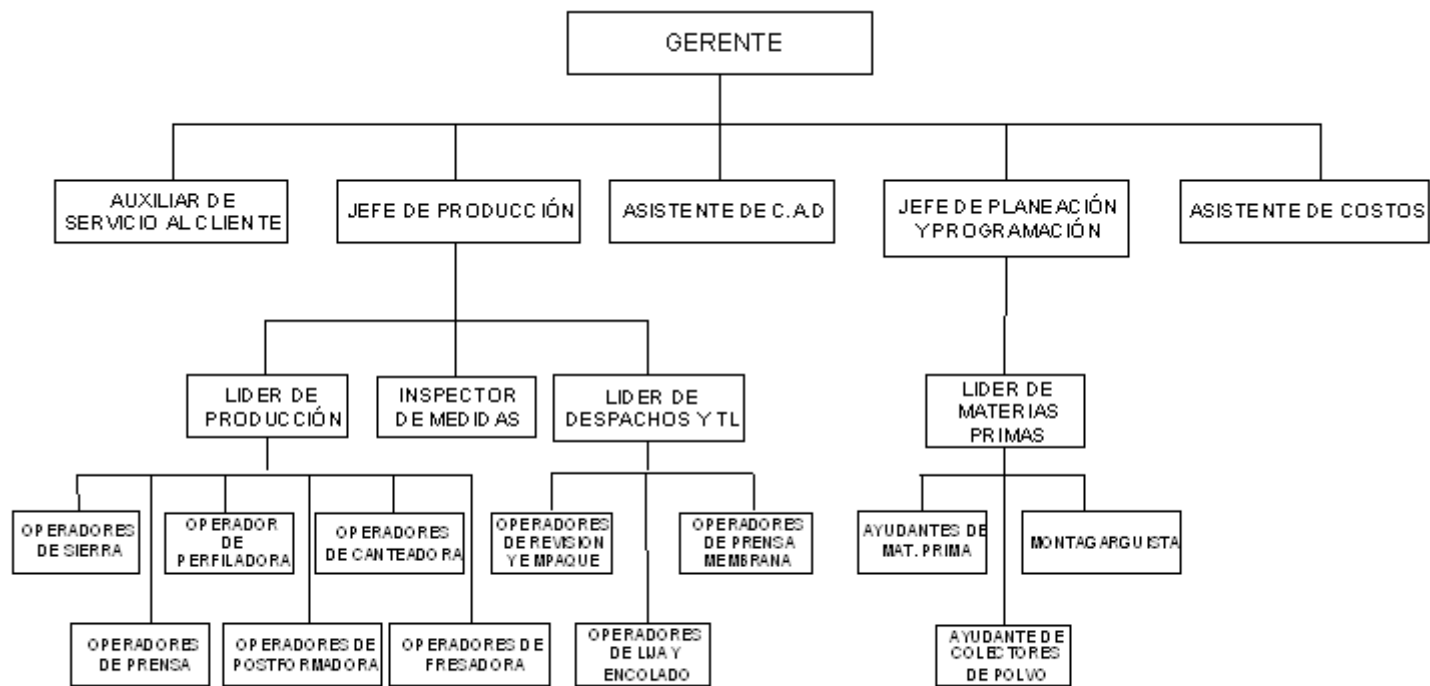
GERENTE

AUXILIAR DE SERVICIO AL CLIENTE

JEFE DE PRODUCCIÓN

ASISTENTE DE C.A.D

JEFE DE PLANEACIÓN Y PROGRAMACIÓN

ASISTENTE DE COSTOS

LIDER DE PRODUCCIÓN

INSPECTOR DE MEDIDAS

LIDER DE DESPACHOS Y TL

LIDER DE MATERIAS PRIMAS

OPERADORES DE SIERRA

OPERADOR DE PERFILADORA

OPERADORES DE CANTEADORA

OPERADORES DE PRENSA

OPERADORES DE POSTFORMADORA

OPERADORES DE FRESADORA

OPERADORES DE REVISION Y EMPAQUE

OPERADORES DE PRENSA MEMBRANA

OPERADORES DE LIJA Y ENCOLADO

AYUDANTES DE MAT. PRIMA

MONTAGARGUISTA

AYUDANTE DE COLECTORES DE POLVO